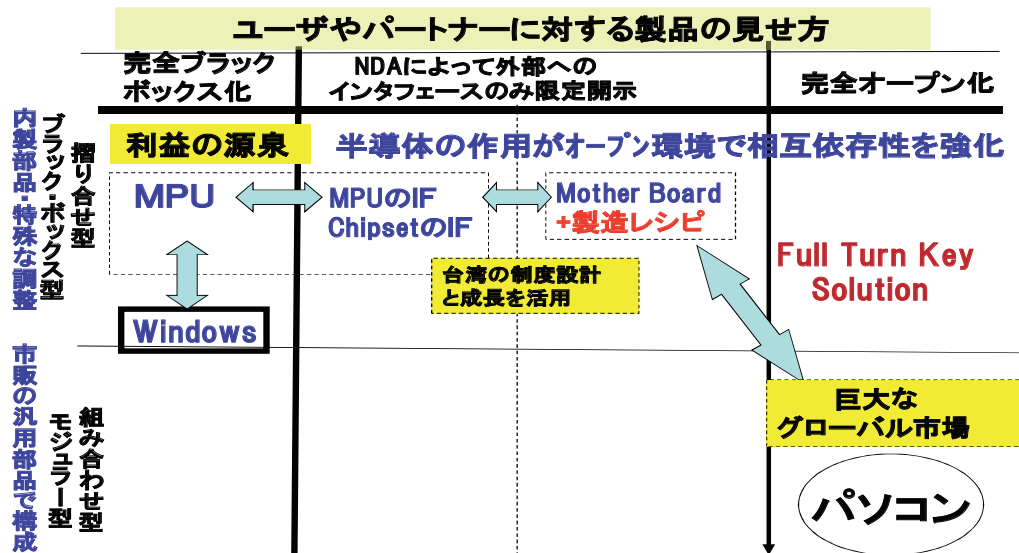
ユーザやパートナーに対する製品の見せ方

完全ブラックボックス化

NDAによって外部へのインタフェースのみ限定開示

完全オープン化

内製部品・特殊な調整

ブラック・ボックス型

摺り合せ型

利益の源泉

半導体の作用がオープン環境で相互依存性を強化

MPU

MPUのIF
ChipsetのIF

Mother Board
+製造レシピ

Full Turn Key Solution

台湾の制度設計と成長を活用

Windows

市販の汎用部品で構成

モジュラー型

組み合わせ型

巨大なグローバル市場

パソコン